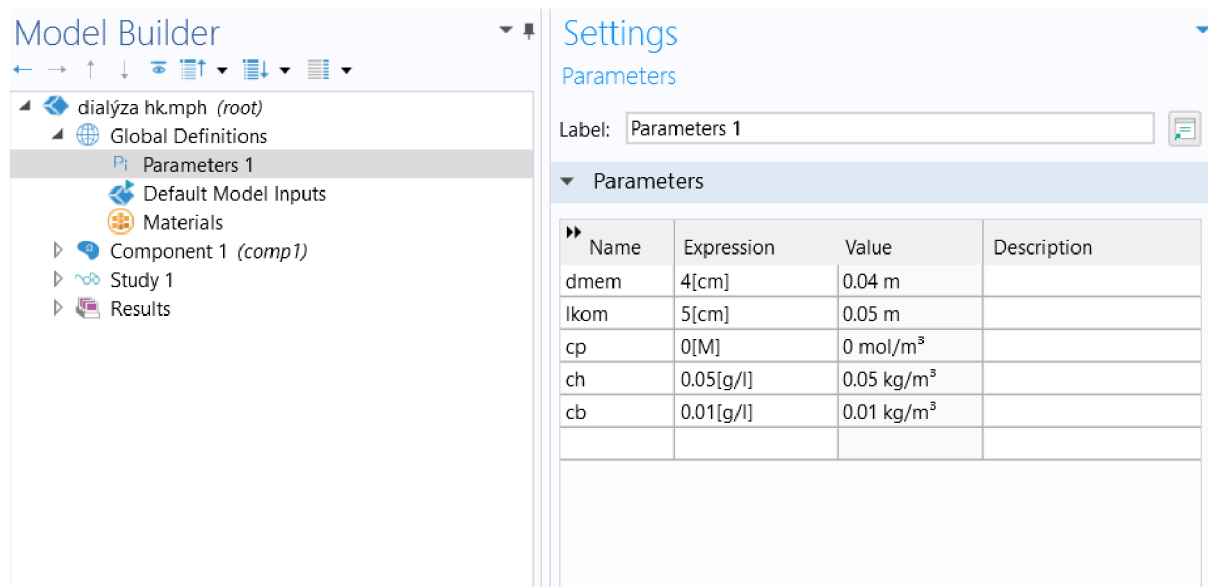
Model Builder

dialýza hk.mph *(root)*
Global Definitions
Parameters 1
Default Model Inputs
Materials
Component 1 *(comp1)*
Study 1
Results

Settings
Parameters

Label: Parameters 1

Parameters

| Name | Expression | Value | Description |
|---|---|---|---|
| dmem | 4[cm] | 0.04 m | |
| lkom | 5[cm] | 0.05 m | |
| cp | 0[M] | 0 mol/m³ | |
| ch | 0.05[g/l] | 0.05 kg/m³ | |
| cb | 0.01[g/l] | 0.01 kg/m³ | |
| | | | |